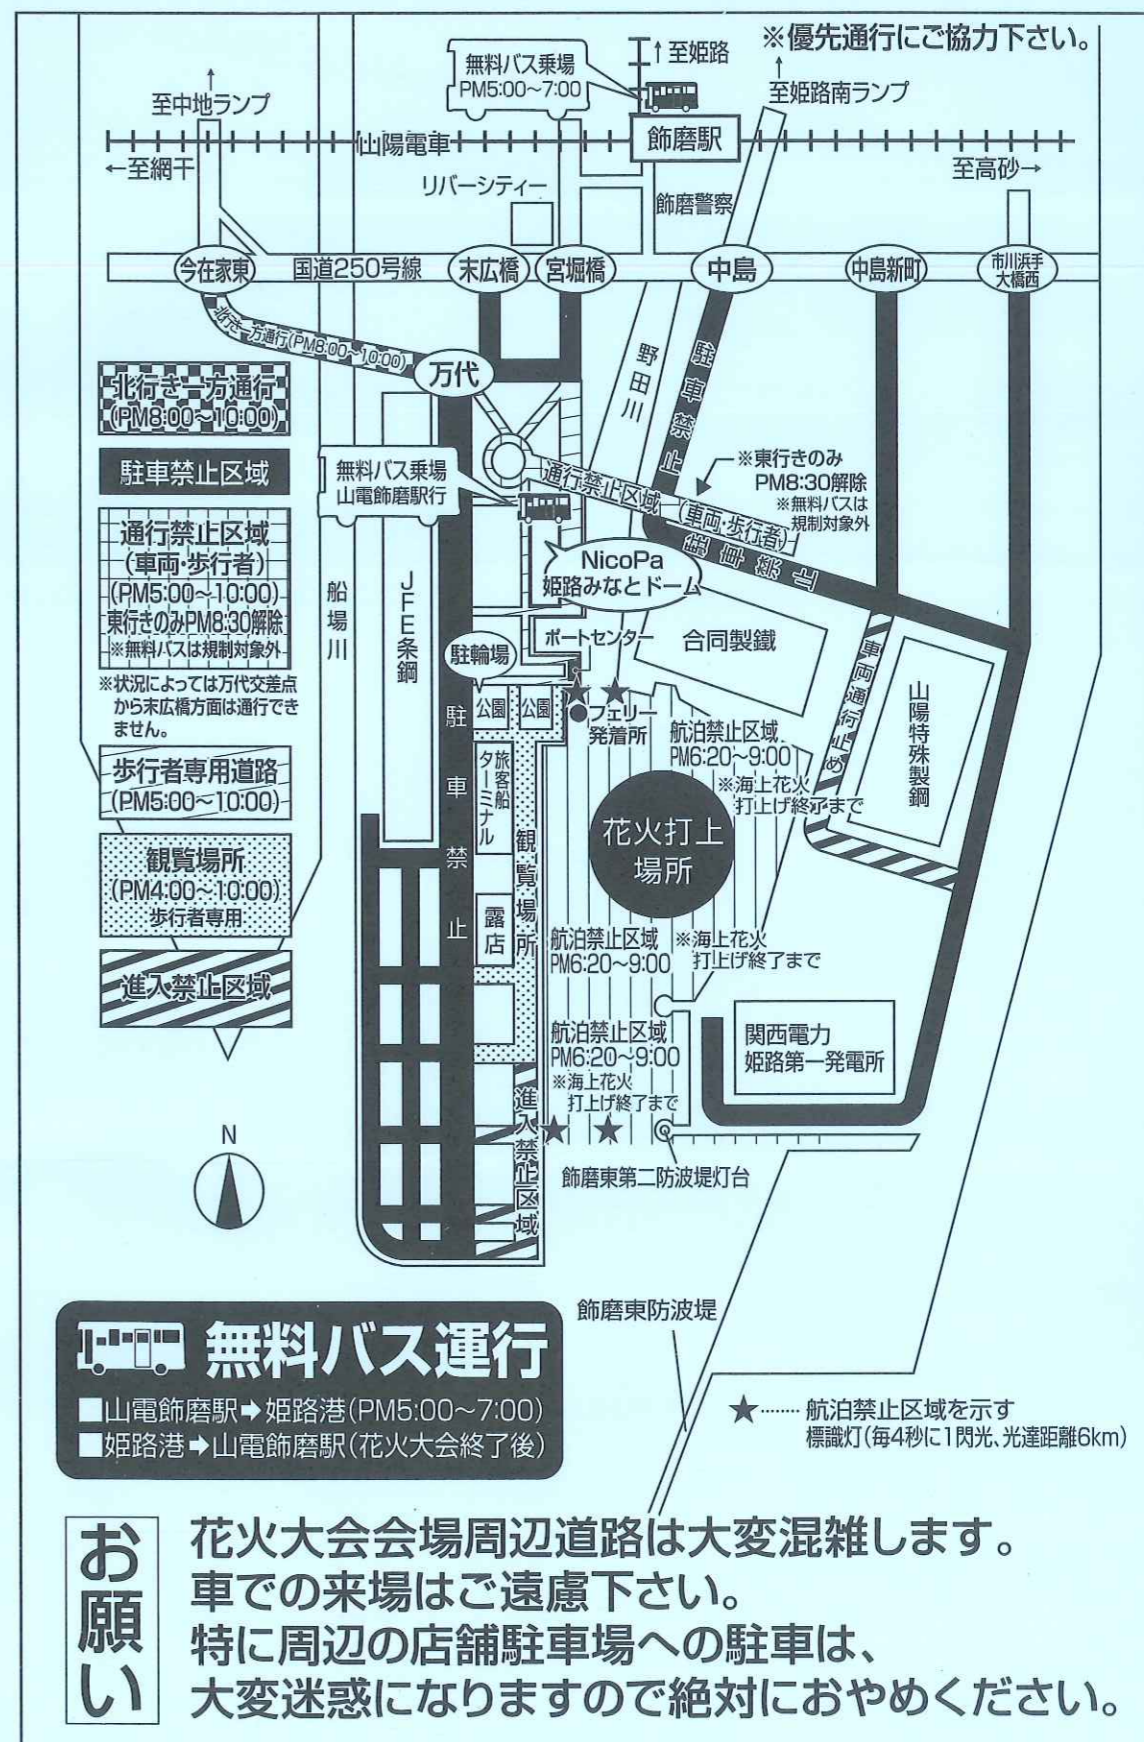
※優先通行にご協力下さい。

無料バス乗場
PM5:00~7:00

↑至姫路
至姫路南ランプ

至中地ランプ

←至網干　山陽電車　飾磨駅　至高砂→

リバーシティー
飾磨警察

今在家東　国道250号線　末広橋　宮堀橋　中島　中島新町　市川浜手大橋西

北行一方通行(PM8:00~10:00)

万代

北行き一方通行
(PM8:00~10:00)

駐車禁止区域

通行禁止区域
(車両・歩行者)
(PM5:00~10:00)
東行きのみPM8:30解除
※無料バスは規制対象外

※状況によっては万代交差点から末広橋方面は通行できません。

歩行者専用道路
(PM5:00~10:00)

観覧場所
(PM4:00~10:00)
歩行者専用

進入禁止区域

野田川

駐車禁止

※東行きのみ
PM8:30解除
※無料バスは規制対象外

通行禁止区域(車両・歩行者)

駐車禁止

無料バス乗場
山電飾磨駅行

NicoPa
姫路みなとドーム

船場川

JFE条鋼

ポートセンター

合同製鐵

車両通行止め

山陽特殊製鋼

駐輪場

公園　公園

フェリー発着所

航泊禁止区域
PM6:20~9:00
※海上花火打上げ終了まで

駐車禁止

旅客船ターミナル

観覧場所

花火打上場所

露店

航泊禁止区域
PM6:20~9:00
※海上花火打上げ終了まで

航泊禁止区域
PM6:20~9:00
※海上花火打上げ終了まで

関西電力
姫路第一発電所

進入禁止区域

N

飾磨東第二防波堤灯台

飾磨東防波堤

無料バス運行
■山電飾磨駅➡姫路港(PM5:00~7:00)
■姫路港➡山電飾磨駅(花火大会終了後)

★……航泊禁止区域を示す
標識灯(毎4秒に1閃光、光達距離6km)

お願い
花火大会会場周辺道路は大変混雑します。
車での来場はご遠慮下さい。
特に周辺の店舗駐車場への駐車は、
大変迷惑になりますので絶対におやめください。